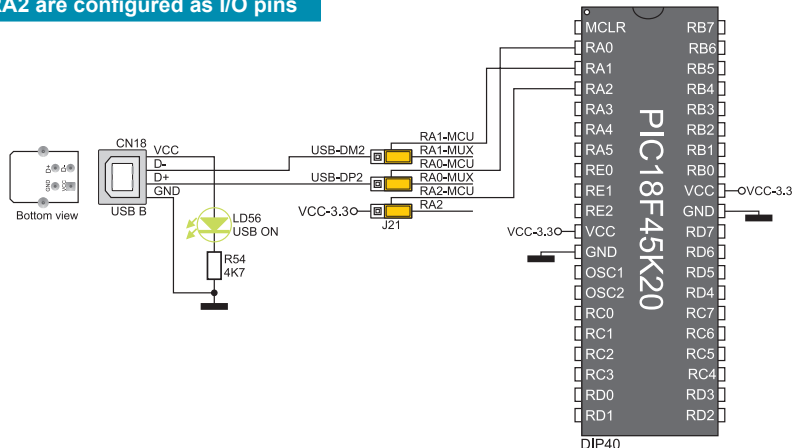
RA2 are configured as I/O pins

Bottom view
CN18
VCC
D-
D+
GND
USB B
LD56
USB ON
R54
4K7
USB-DM2
USB-DP2
VCC-3.3
RA1-MCU
RA1-MUX
RA0-MCU
RA0-MUX
RA2-MCU
RA2
J21
VCC-3.3
PIC18F45K20
MCLR
RA0
RA1
RA2
RA3
RA4
RA5
RE0
RE1
RE2
VCC
GND
OSC1
OSC2
RC0
RC1
RC2
RC3
RD0
RD1
RB7
RB6
RB5
RB4
RB3
RB2
RB1
RB0
VCC
GND
RD7
RD6
RD5
RD4
RC7
RC6
RC5
RC4
RD3
RD2
VCC-3.3
DIP40